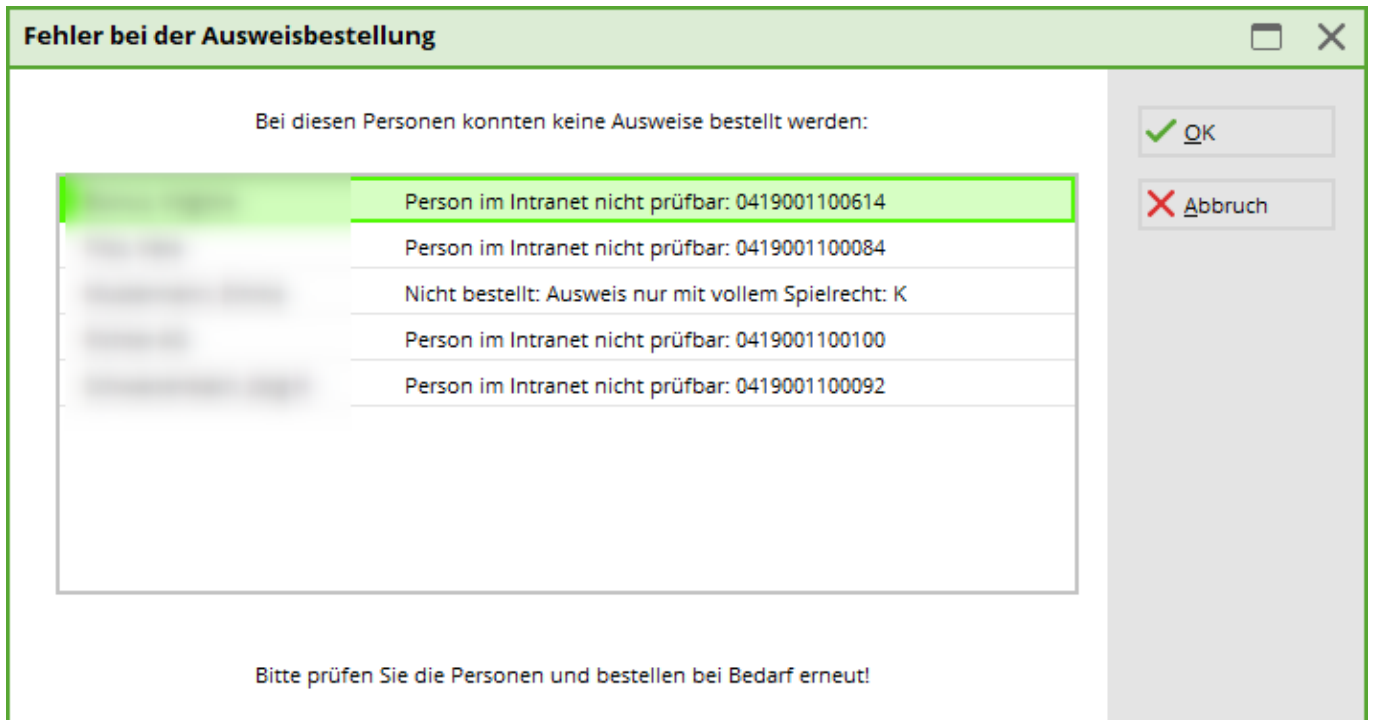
Fehler bei der Ausweisbestellung

Bei diesen Personen konnten keine Ausweise bestellt werden:

| | |
|---|---|
| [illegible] | Person im Intranet nicht prüfbar: 0419001100614 |
| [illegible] | Person im Intranet nicht prüfbar: 0419001100084 |
| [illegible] | Nicht bestellt: Ausweis nur mit vollem Spielrecht: K |
| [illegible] | Person im Intranet nicht prüfbar: 0419001100100 |
| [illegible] | Person im Intranet nicht prüfbar: 0419001100092 |

Bitte prüfen Sie die Personen und bestellen bei Bedarf erneut!

OK

Abbruch